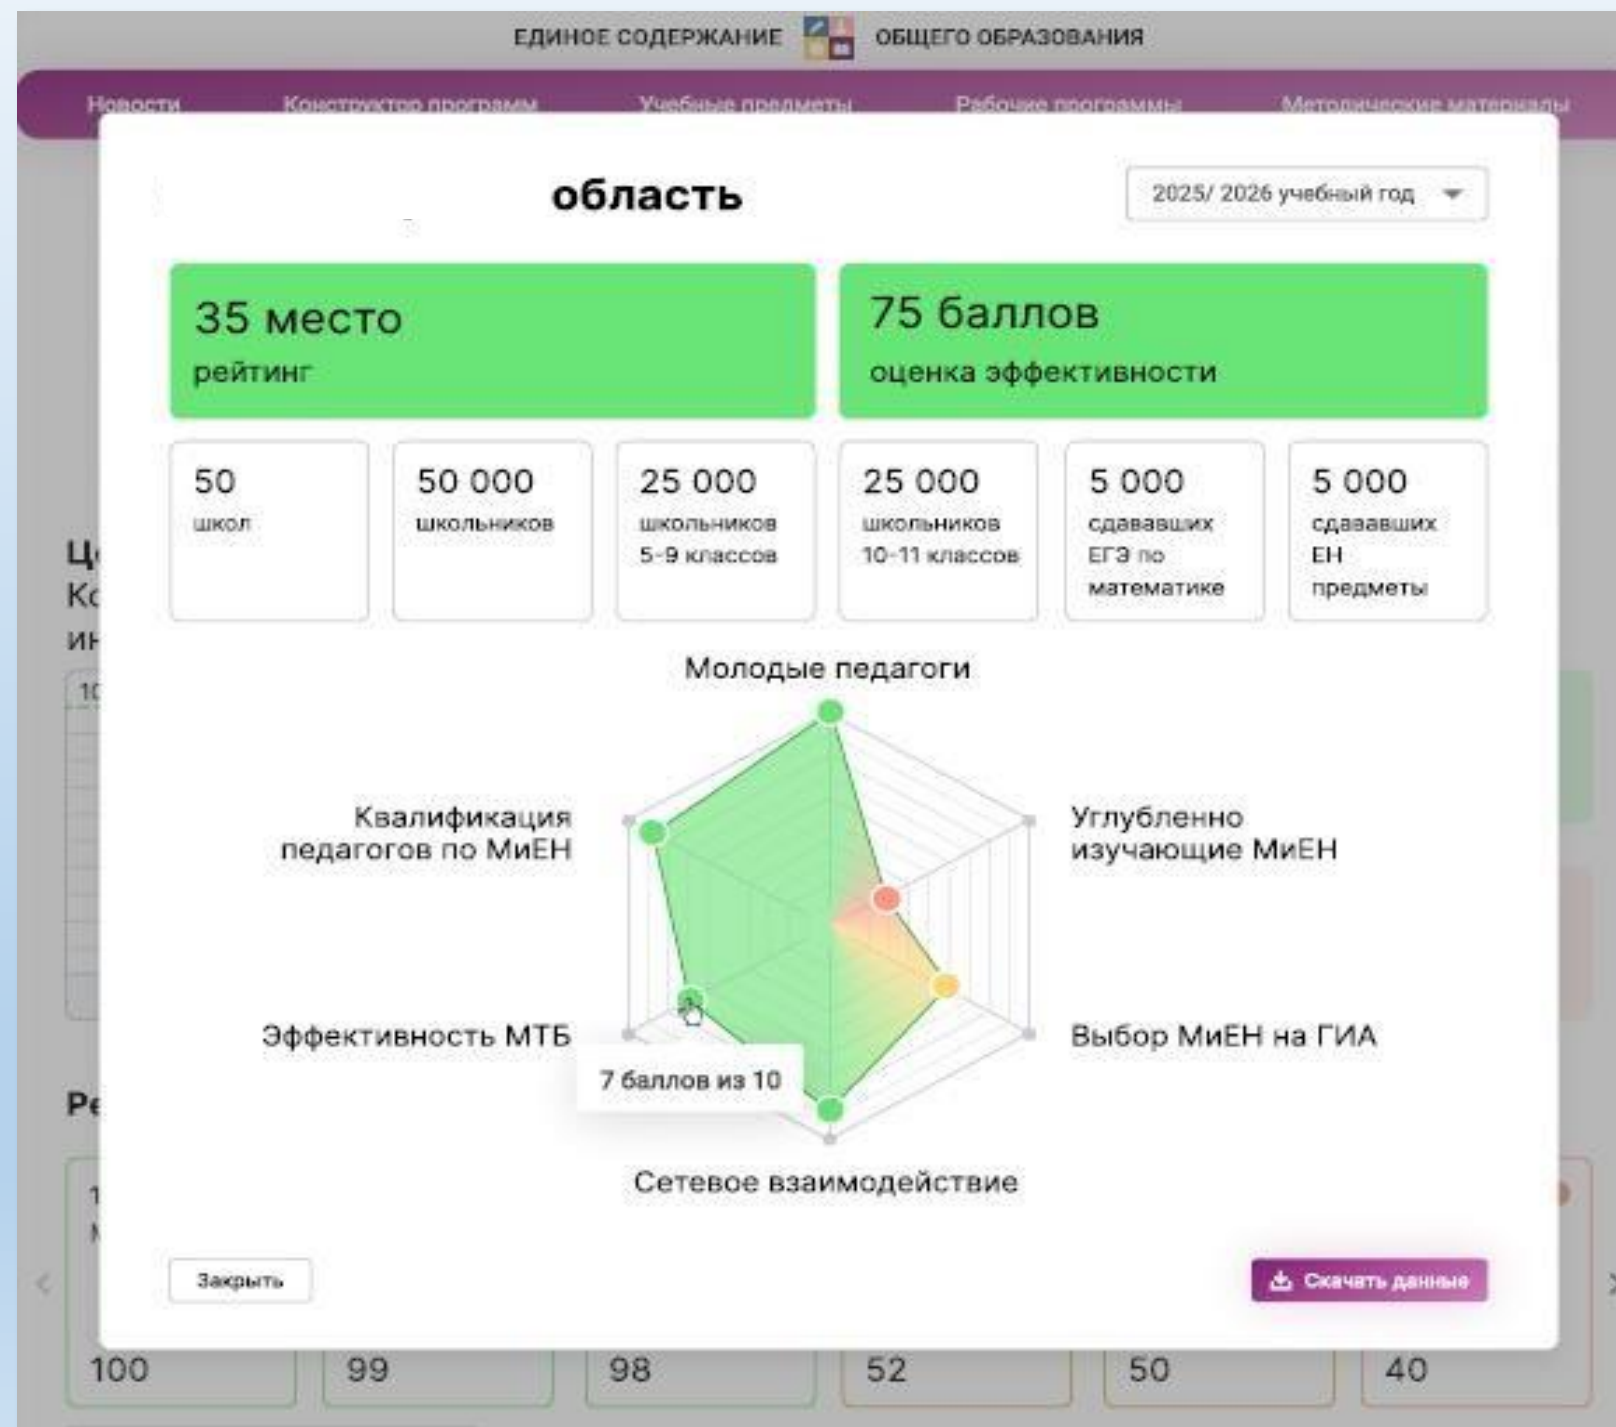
ЕДИНОЕ СОДЕРЖАНИЕ ОБЩЕГО ОБРАЗОВАНИЯ

Новости Конструктор программ Учебные предметы Рабочие программы Методические материалы

область

2025/ 2026 учебный год

35 место
рейтинг

75 баллов
оценка эффективности

50
школ

50 000
школьников

25 000
школьников 5-9 классов

25 000
школьников 10-11 классов

5 000
сдававших ЕГЭ по математике

5 000
сдававших ЕН предметы

Молодые педагоги

Квалификация педагогов по МиЕН

Углубленно изучающие МиЕН

Эффективность МТБ

Выбор МиЕН на ГИА

7 баллов из 10

Сетевое взаимодействие

Закрыть

Скачать данные

Ц
Ко
ин
10
Ре
1
М

100 99 98 52 50 40